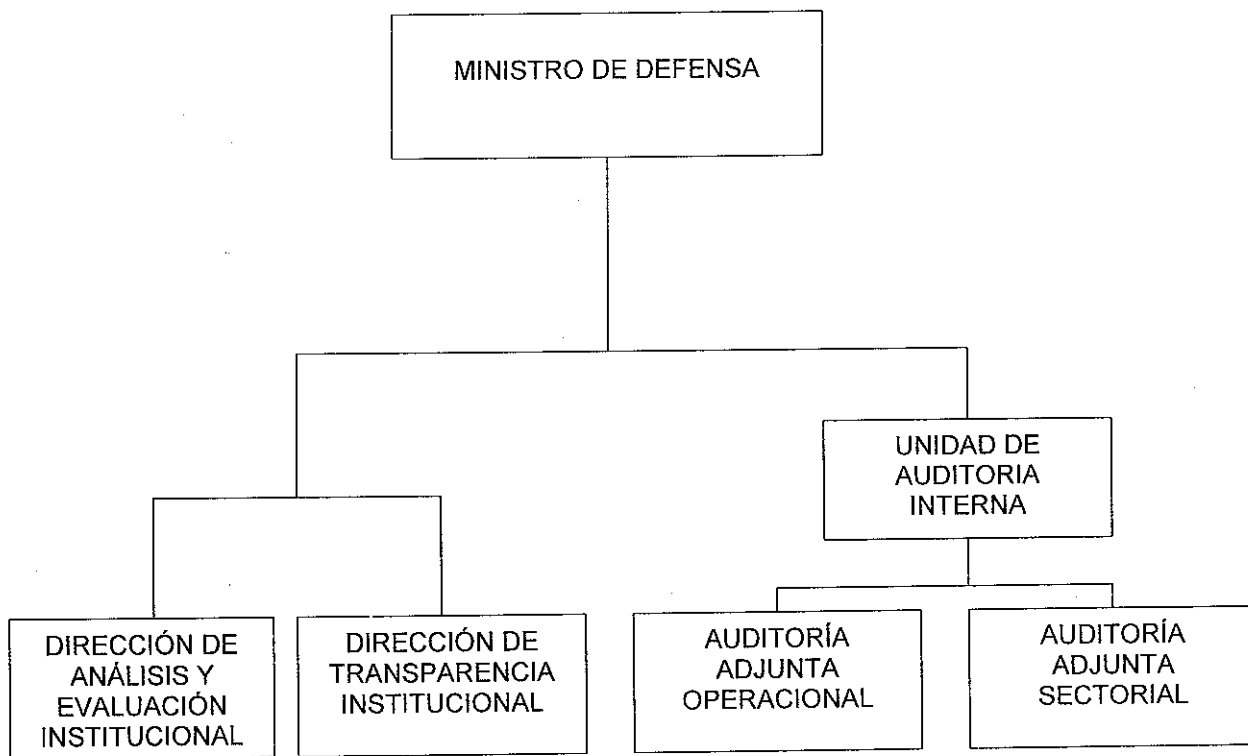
MINISTRO DE DEFENSA

UNIDAD DE AUDITORIA INTERNA

DIRECCIÓN DE ANÁLISIS Y EVALUACIÓN INSTITUCIONAL

DIRECCIÓN DE TRANSPARENCIA INSTITUCIONAL

AUDITORÍA ADJUNTA OPERACIONAL

AUDITORÍA ADJUNTA SECTORIAL